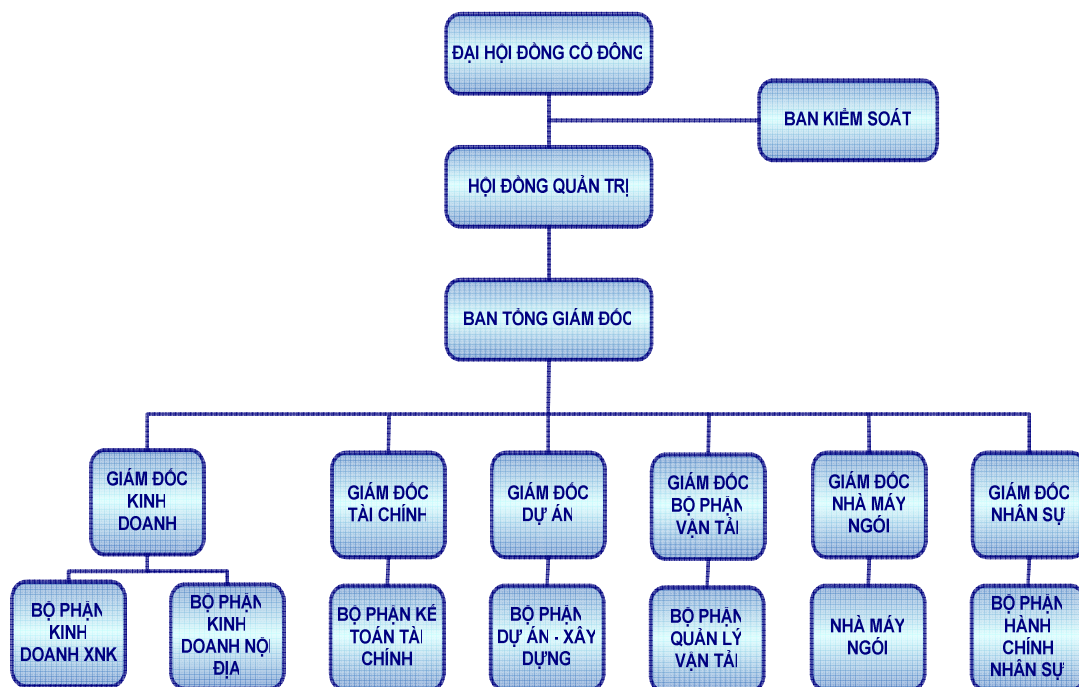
ĐẠI HỘI ĐỒNG CỔ ĐÔNG

BAN KIỂM SOÁT

HỘI ĐỒNG QUẢN TRỊ

BAN TỔNG GIÁM ĐỐC

GIÁM ĐỐC KINH DOANH

GIÁM ĐỐC TÀI CHÍNH

GIÁM ĐỐC DỰ ÁN

GIÁM ĐỐC BỘ PHẬN VẬN TẢI

GIÁM ĐỐC NHÀ MÁY NGÓI

GIÁM ĐỐC NHÂN SỰ

BỘ PHẬN KINH DOANH XNK

BỘ PHẬN KINH DOANH NỘI ĐỊA

BỘ PHẬN KẾ TOÁN TÀI CHÍNH

BỘ PHẬN DỰ ÁN - XÂY DỰNG

BỘ PHẬN QUẢN LÝ VẬN TẢI

NHÀ MÁY NGÓI

BỘ PHẬN HÀNH CHÍNH NHÂN SỰ